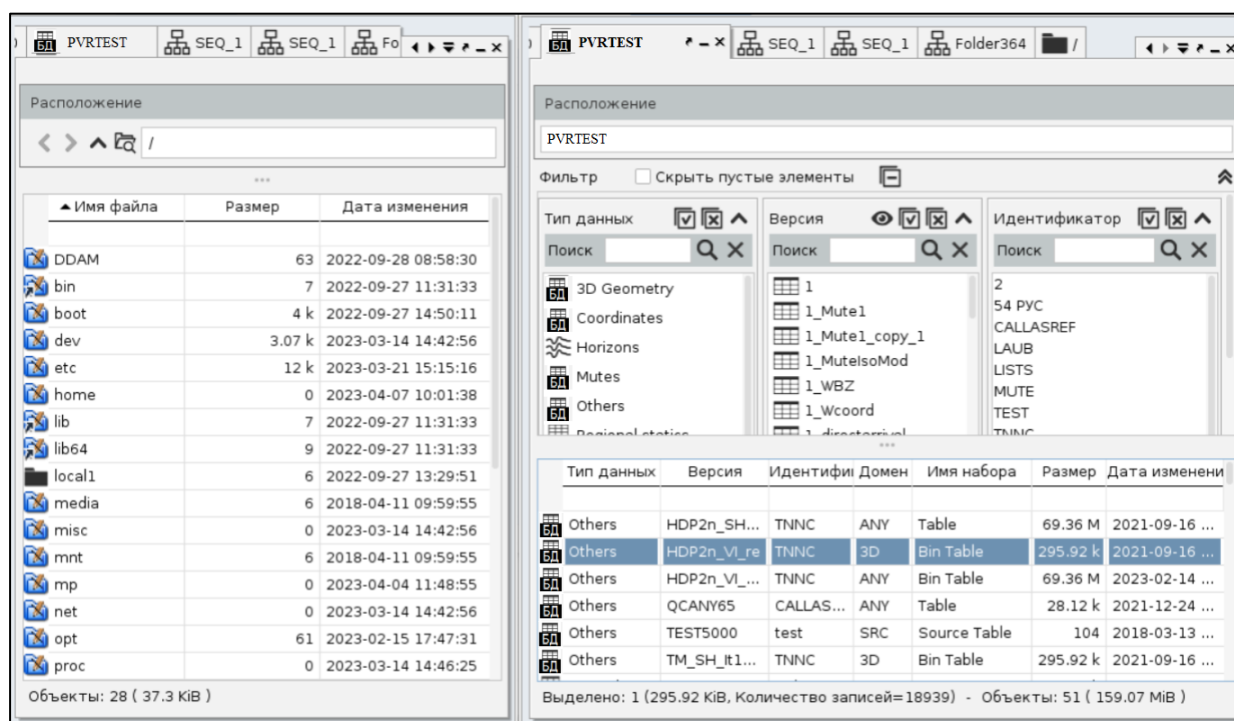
PVRTEST | SEQ_1 | SEQ_1 | Fo

Расположение

/

| ▲Имя файла | Размер | Дата изменения |
|---|---|---|
| DDAM | 63 | 2022-09-28 08:58:30 |
| bin | 7 | 2022-09-27 11:31:33 |
| boot | 4 k | 2022-09-27 14:50:11 |
| dev | 3.07 k | 2023-03-14 14:42:56 |
| etc | 12 k | 2023-03-21 15:15:16 |
| home | 0 | 2023-04-07 10:01:38 |
| lib | 7 | 2022-09-27 11:31:33 |
| lib64 | 9 | 2022-09-27 11:31:33 |
| local1 | 6 | 2022-09-27 13:29:51 |
| media | 6 | 2018-04-11 09:59:55 |
| misc | 0 | 2023-03-14 14:42:56 |
| mnt | 6 | 2018-04-11 09:59:55 |
| mp | 0 | 2023-04-04 11:48:55 |
| net | 0 | 2023-03-14 14:42:56 |
| opt | 61 | 2023-02-15 17:47:31 |
| proc | 0 | 2023-03-14 14:46:25 |

Объекты: 28 ( 37.3 KiB )

PVRTEST | SEQ_1 | SEQ_1 | Folder364 | /

Расположение

PVRTEST

Фильтр Скрыть пустые элементы

Тип данных
Поиск
3D Geometry
Coordinates
Horizons
Mutes
Others
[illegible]

Версия
Поиск
1
1_Mute1
1_Mute1_copy_1
1_MuteIsoMod
1_WBZ
1_Wcoord
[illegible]

Идентификатор
Поиск
2
54 РУС
CALLASREF
LAUB
LISTS
MUTE
TEST
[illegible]

| Тип данных | Версия | Идентифи | Домен | Имя набора | Размер | Дата изменени |
|---|---|---|---|---|---|---|
| Others | HDP2n_SH... | TNNC | ANY | Table | 69.36 M | 2021-09-16 ... |
| Others | HDP2n_VI_re | TNNC | 3D | Bin Table | 295.92 k | 2021-09-16 ... |
| Others | HDP2n_VI_... | TNNC | ANY | Bin Table | 69.36 M | 2023-02-14 ... |
| Others | QCANY65 | CALLAS... | ANY | Table | 28.12 k | 2021-12-24 ... |
| Others | TEST5000 | test | SRC | Source Table | 104 | 2018-03-13 ... |
| Others | TM_SH_It1... | TNNC | 3D | Bin Table | 295.92 k | 2021-09-16 ... |

Выделено: 1 (295.92 KiB, Количество записей=18939) - Объекты: 51 ( 159.07 MiB )